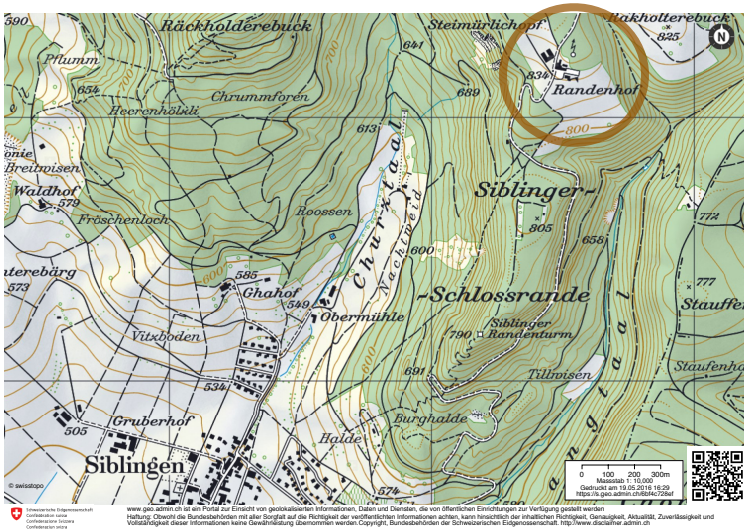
Räckholderebuck
Steimürlichopf
Räckholterebuck
825
N
Pflumm
641
654
834
Chrummforen
689
Randenhof
Heerenhölzli
613
800
onie
Breitwisen
Siblinger-
Waldhof
579
Fröschenloch
805
772
Roossen
Churztaal
Nachweid
656
600
aterebärg
585
573
777
Ghahof
-Schlossrande
Stauffen
549
Obermühle
790
Siblinger Randenturm
Vitzboden
Staufenho
691
534
Tüllwisen
Gruberhof
Burghalde
Langtaal
505
Halde
Siblingen
574
© swisstopo
0 100 200 300m
Massstab 1: 10,000
Gedruckt am 19.05.2016 16:29
https://s.geo.admin.ch/6bf4c728ef
Schweizerische Eidgenossenschaft
Confédération suisse
Confederazione Svizzera
Confederaziun svizra
www.geo.admin.ch ist ein Portal zur Einsicht von geolokalisierten Informationen, Daten und Diensten, die von öffentlichen Institutionen zur Verfügung gestellt werden
Haftung: Obwohl die Bundesbehörden mit aller Sorgfalt auf die Richtigkeit der veröffentlichten Informationen achten, kann hinsichtlich der inhaltlichen Richtigkeit, Genauigkeit, Aktualität, Zuverlässigkeit und Vollständigkeit dieser Informationen keine Gewährleistung übernommen werden.Copyright, Bundesbehörden der Schweizerischen Eidgenossenschaft. http://www.disclaimer.admin.ch